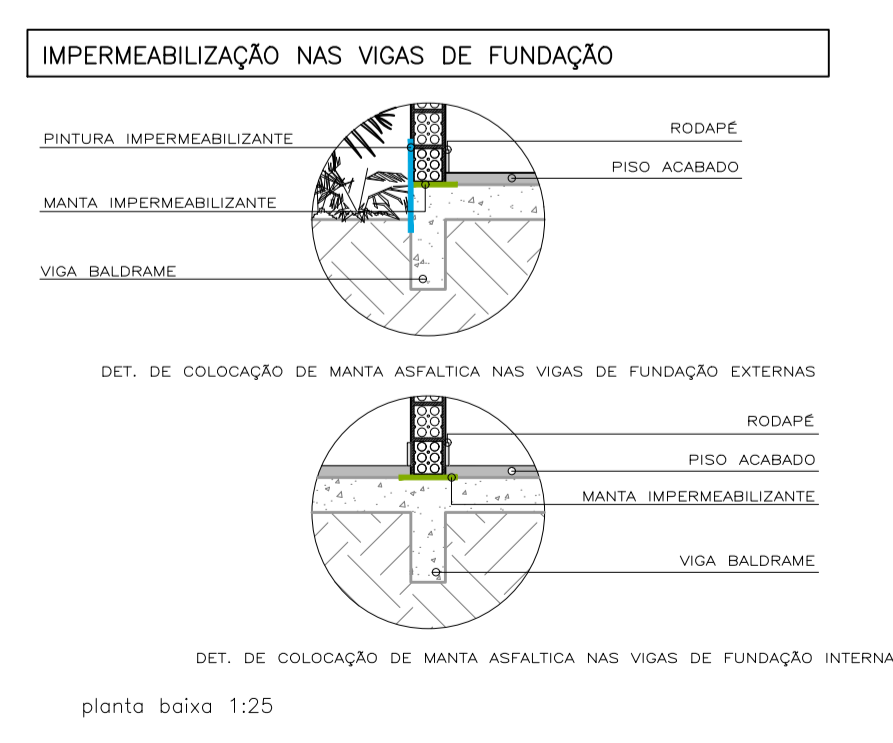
IMPERMEABILIZAÇÃO NAS VIGAS DE FUNDAÇÃO

PINTURA IMPERMEABILIZANTE

RODAPÉ

PISO ACABADO

MANTA IMPERMEABILIZANTE

VIGA BALDRAME

DET. DE COLOCAÇÃO DE MANTA ASFALTICA NAS VIGAS DE FUNDAÇÃO EXTERNAS

RODAPÉ

PISO ACABADO

MANTA IMPERMEABILIZANTE

VIGA BALDRAME

DET. DE COLOCAÇÃO DE MANTA ASFALTICA NAS VIGAS DE FUNDAÇÃO INTERNA

planta baixa 1:25